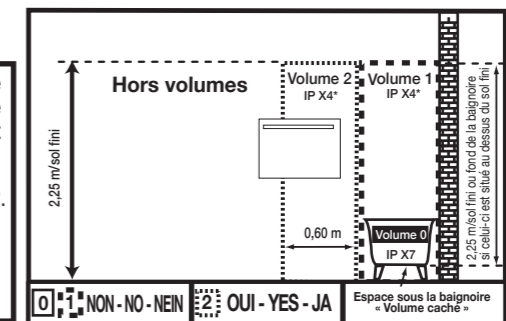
Hors volumes

2,25 m/sol fini

Volume 2
IP X4*

Volume 1
IP X4*

2,25 m/sol fini ou fond de la baignoire si celui-ci est situé au dessus du sol fini

0,60 m

Volume 0
IP X7

0 1 NON - NO - NEIN

2 OUI - YES - JA

Espace sous la baignoire « Volume caché »